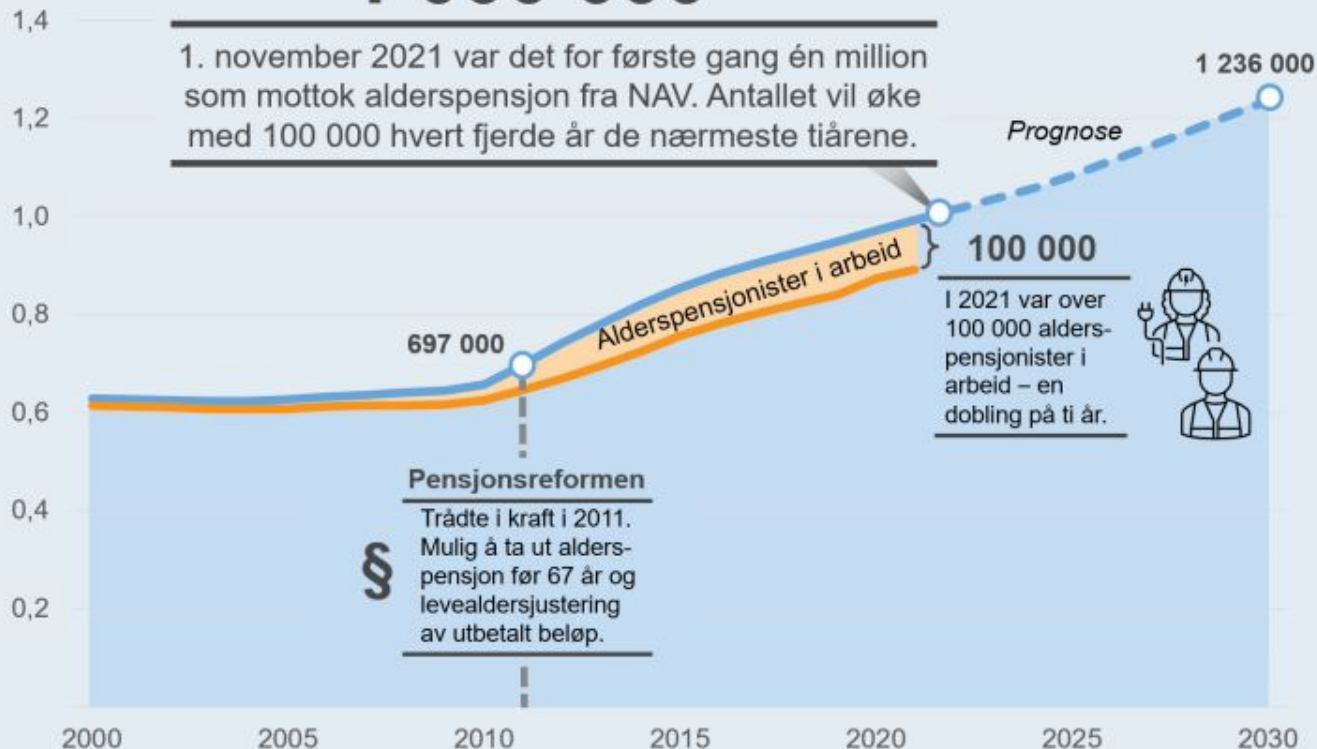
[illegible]

1. november 2021 var det for første gang én million som mottok alderspensjon fra NAV. Antallet vil øke med 100 000 hvert fjerde år de nærmeste tiårene.

1 236 000

Prognose

1,4
1,2
1,0
0,8
0,6
0,4
0,2

697 000

Alderspensjonister i arbeid

100 000

I 2021 var over 100 000 alderspensjonister i arbeid – en dobling på ti år.

Pensjonsreformen

§

Trådte i kraft i 2011. Mulig å ta ut alderspensjon før 67 år og levealdersjustering av utbetalt beløp.

2000 2005 2010 2015 2020 2025 2030